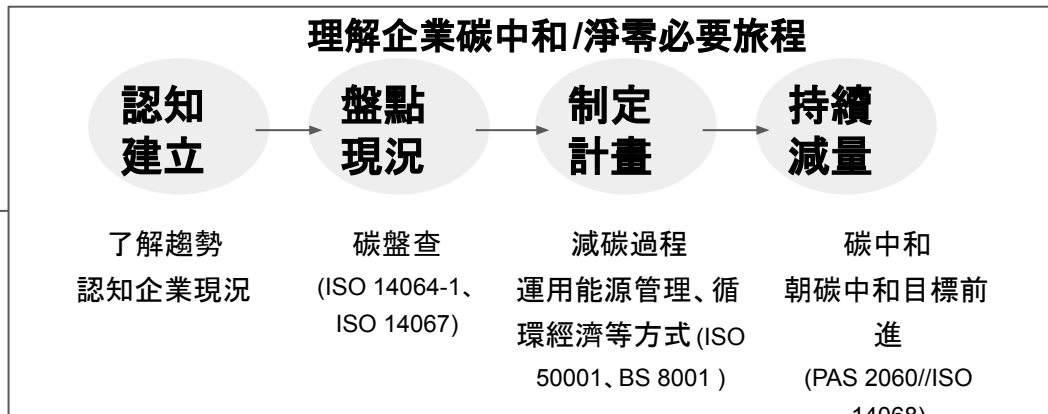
理解企業碳中和/淨零必要旅程

認知建立

盤點現況

制定計畫

持續減量

了解趨勢
認知企業現況

碳盤查
(ISO 14064-1、ISO 14067)

減碳過程
運用能源管理、循環經濟等方式(ISO 50001、BS 8001 )

碳中和
朝碳中和目標前進
(PAS 2060//ISO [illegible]